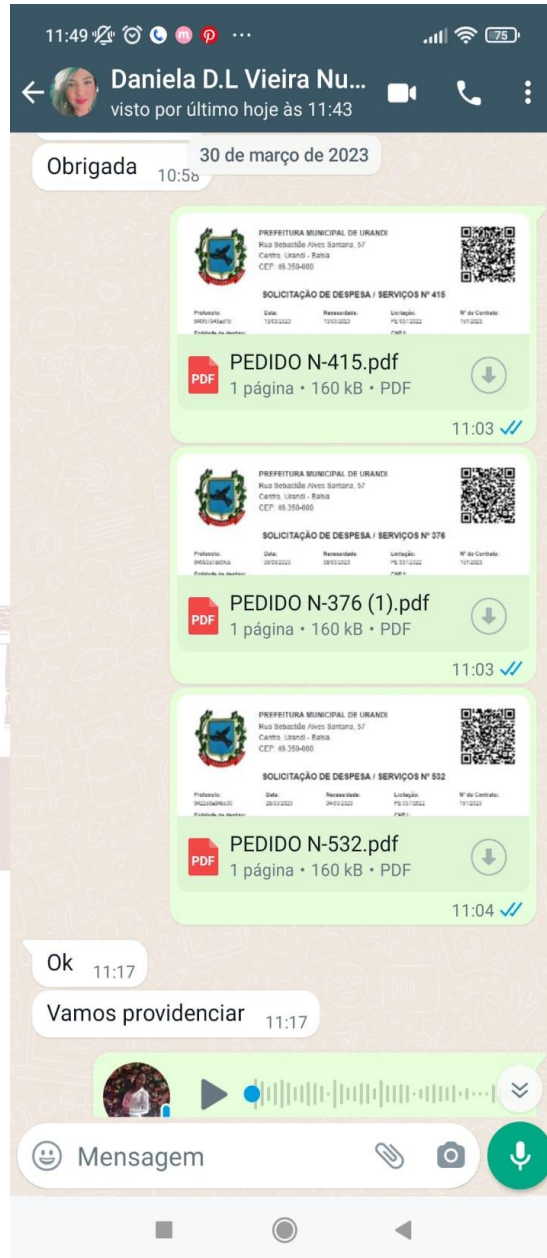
11:49 ··· 75

Daniela D.L Vieira Nu...
visto por último hoje às 11:43

Obrigada 10:58

30 de março de 2023

PREFEITURA MUNICIPAL DE URANDI
Rua Sebastião Alves Santana, 57
Centro, Urandi - Bahia
CEP: 46 350-000

SOLICITAÇÃO DE DESPESA / SERVIÇOS Nº 415

Protocolo: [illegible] Data: 13/03/2023 Necessidade: 13/03/2023 Licitação: PE 037/2022 Nº do Contrato: 701/2023

PDF PEDIDO N-415.pdf
1 página • 160 kB • PDF

11:03

PREFEITURA MUNICIPAL DE URANDI
Rua Sebastião Alves Santana, 57
Centro, Urandi - Bahia
CEP: 46 350-000

SOLICITAÇÃO DE DESPESA / SERVIÇOS Nº 376

Protocolo: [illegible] Data: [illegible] Necessidade: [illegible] Licitação: PE 037/2022 Nº do Contrato: 701/2023

PDF PEDIDO N-376 (1).pdf
1 página • 160 kB • PDF

11:03

PREFEITURA MUNICIPAL DE URANDI
Rua Sebastião Alves Santana, 57
Centro, Urandi - Bahia
CEP: 46 350-000

SOLICITAÇÃO DE DESPESA / SERVIÇOS Nº 532

Protocolo: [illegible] Data: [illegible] Necessidade: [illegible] Licitação: PE 037/2022 Nº do Contrato: 701/2023

PDF PEDIDO N-532.pdf
1 página • 160 kB • PDF

11:04

Ok 11:17

Vamos providenciar 11:17

Mensagem